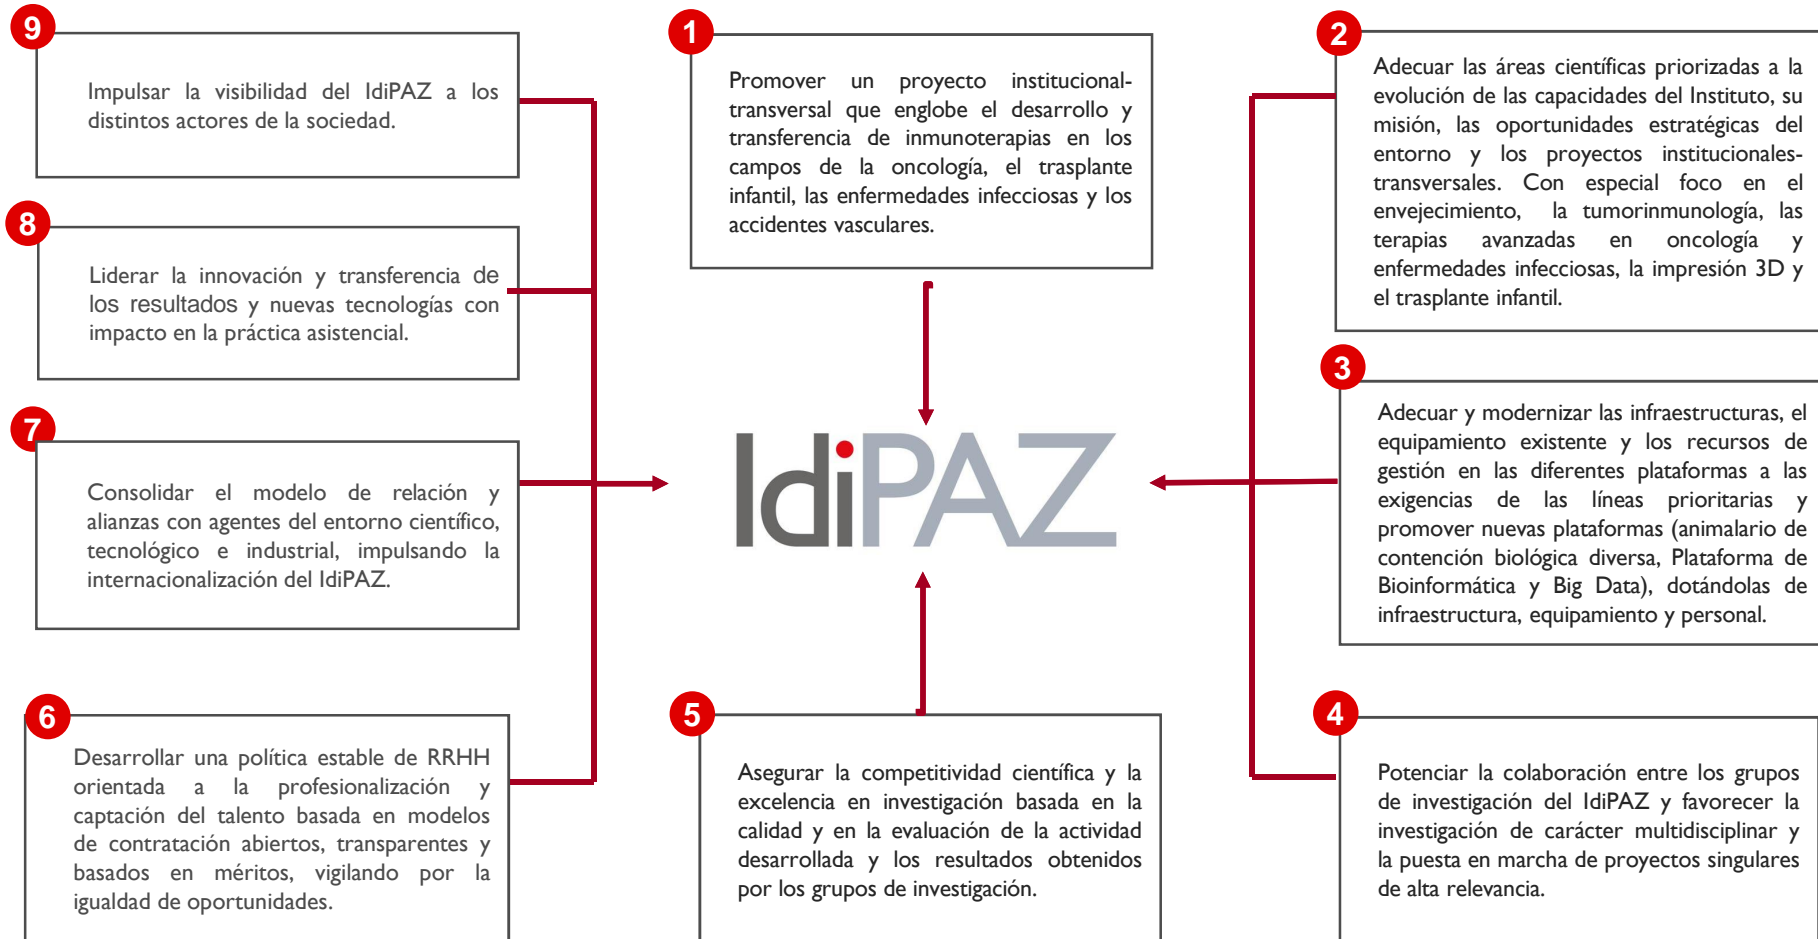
9

Impulsar la visibilidad del IdiPAZ a los distintos actores de la sociedad.

1

Promover un proyecto institucional-transversal que englobe el desarrollo y transferencia de inmunoterapias en los campos de la oncología, el trasplante infantil, las enfermedades infecciosas y los accidentes vasculares.

2

Adecuar las áreas científicas priorizadas a la evolución de las capacidades del Instituto, su misión, las oportunidades estratégicas del entorno y los proyectos institucionales-transversales. Con especial foco en el envejecimiento, la tumorinmunología, las terapias avanzadas en oncología y enfermedades infecciosas, la impresión 3D y el trasplante infantil.

8

Liderar la innovación y transferencia de los resultados y nuevas tecnologías con impacto en la práctica asistencial.

IdiPAZ

3

Adecuar y modernizar las infraestructuras, el equipamiento existente y los recursos de gestión en las diferentes plataformas a las exigencias de las líneas prioritarias y promover nuevas plataformas (animalario de contención biológica diversa, Plataforma de Bioinformática y Big Data), dotándolas de infraestructura, equipamiento y personal.

7

Consolidar el modelo de relación y alianzas con agentes del entorno científico, tecnológico e industrial, impulsando la internacionalización del IdiPAZ.

6

Desarrollar una política estable de RRHH orientada a la profesionalización y captación del talento basada en modelos de contratación abiertos, transparentes y basados en méritos, vigilando por la igualdad de oportunidades.

5

Asegurar la competitividad científica y la excelencia en investigación basada en la calidad y en la evaluación de la actividad desarrollada y los resultados obtenidos por los grupos de investigación.

4

Potenciar la colaboración entre los grupos de investigación del IdiPAZ y favorecer la investigación de carácter multidisciplinar y la puesta en marcha de proyectos singulares de alta relevancia.